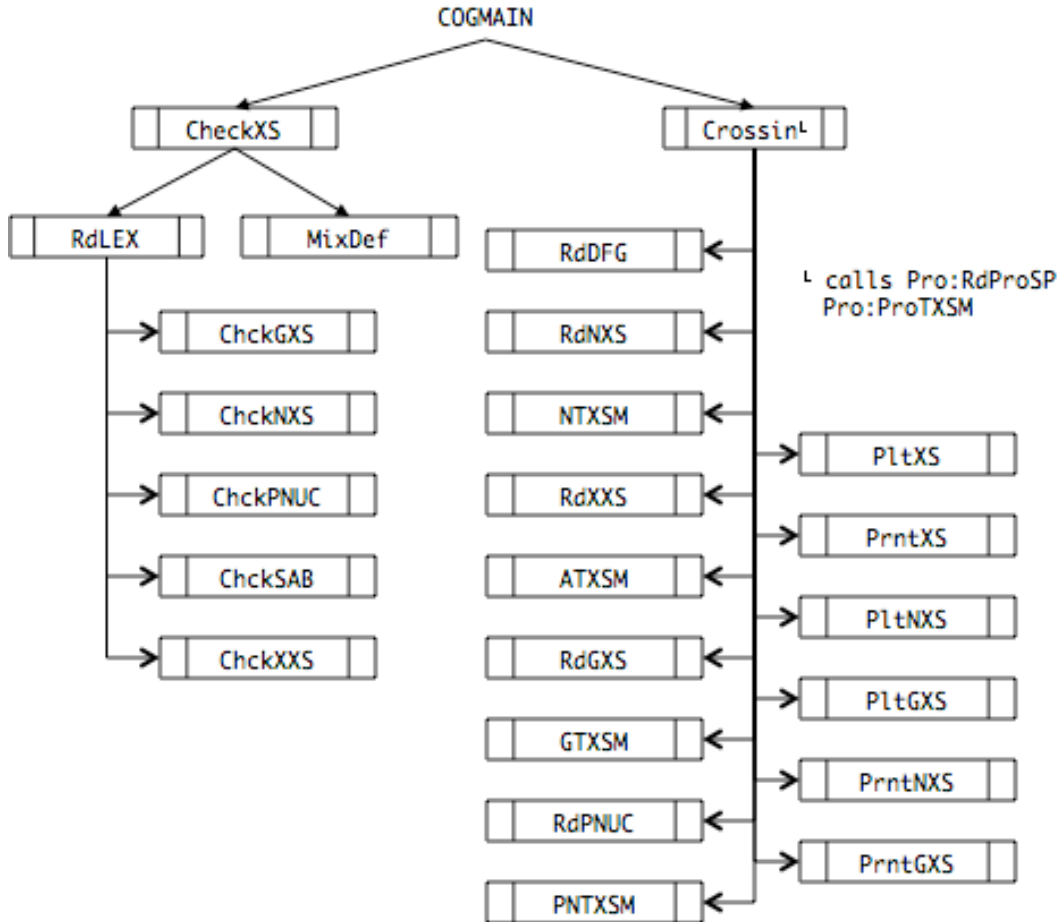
COGMAIN

CheckXS

Crossin$^{L}$

RdLEX

MixDef

ChckGXS

ChckNXS

ChckPNUC

ChckSAB

ChckXXS

RdDFG

RdNXS

NTXSM

RdXXS

ATXSM

RdGXS

GTXSM

RdPNUC

PNTXSM

$^{L}$ calls Pro:RdProSP Pro:ProTXSM

PltXS

PrntXS

PltNXS

PltGXS

PrntNXS

PrntGXS